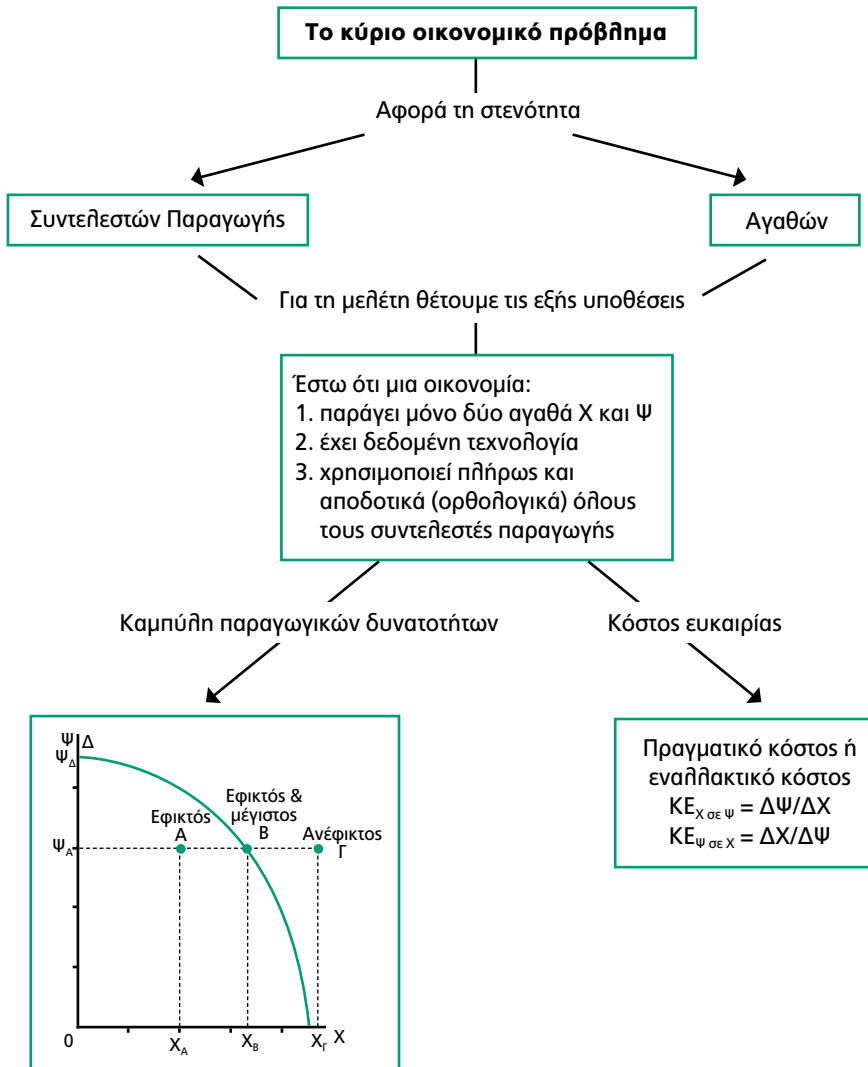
**Το κύριο οικονομικό πρόβλημα**

Αφορά τη στενότητα

Συντελεστών Παραγωγής

Αγαθών

Για τη μελέτη θέτουμε τις εξής υποθέσεις

Έστω ότι μια οικονομία:
1. παράγει μόνο δύο αγαθά Χ και Ψ
2. έχει δεδομένη τεχνολογία
3. χρησιμοποιεί πλήρως και αποδοτικά (ορθολογικά) όλους τους συντελεστές παραγωγής

Καμπύλη παραγωγικών δυνατοτήτων

Κόστος ευκαιρίας

Ψ Δ
$Ψ_Δ$
Εφικτός
Α
Εφικτός & μέγιστος
Β
Ανέφικτος
Γ
$Ψ_Α$
0
$Χ_Α$
$Χ_Β$
$Χ_Γ$
Χ

Πραγματικό κόστος ή εναλλακτικό κόστος
$ΚΕ_{Χ\ σε\ Ψ} = ΔΨ/ΔΧ$
$ΚΕ_{Ψ\ σε\ Χ} = ΔΧ/ΔΨ$